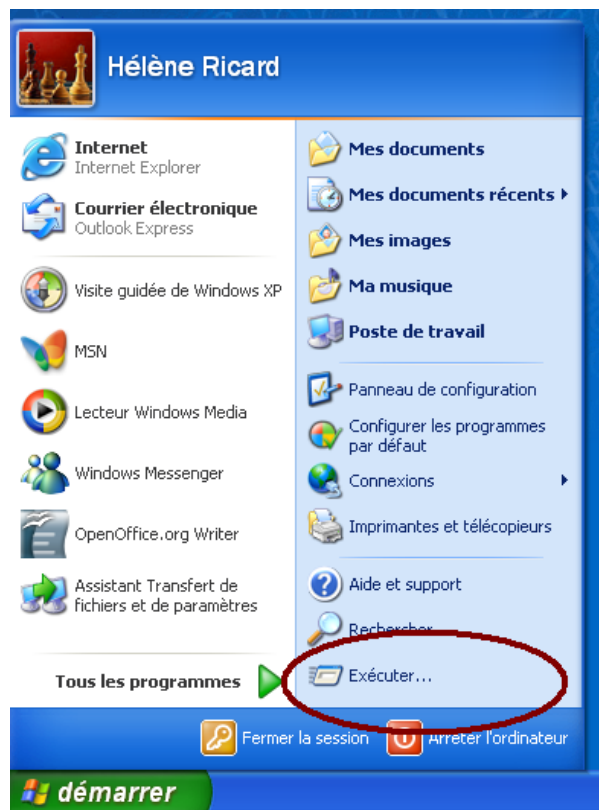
Hélène Ricard

Internet
Internet Explorer

Courrier électronique
Outlook Express

Visite guidée de Windows XP

MSN

Lecteur Windows Media

Windows Messenger

OpenOffice.org Writer

Assistant Transfert de fichiers et de paramètres

Tous les programmes

Mes documents

Mes documents récents

Mes images

Ma musique

Poste de travail

Panneau de configuration

Configurer les programmes par défaut

Connexions

Imprimantes et télécopieurs

Aide et support

Rechercher

Exécuter...

Fermer la session

Arrêter l'ordinateur

démarrer